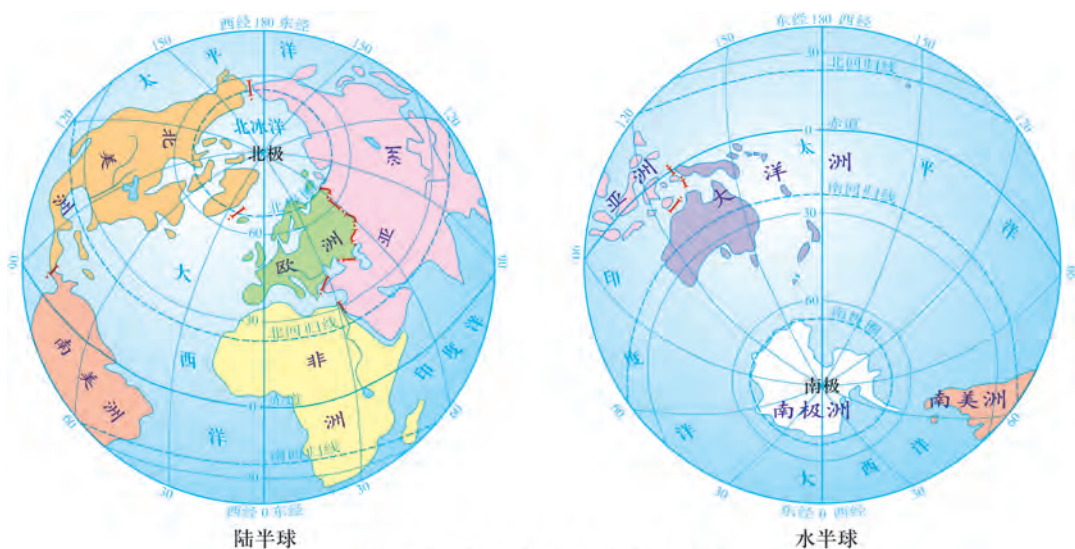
西经 180 东经
150
150
120
120
太
平
洋
北
美
洲
北冰洋
北极
亚
洲
欧
北极圈
60
30
大
西
洋
90
90
北回归线
南
美
洲
非
洲
印
度
洋
0
南回归线
30
30
60
60
西经 0 东经
陆半球

东经 180 西经
150
150
120
120
30
北回归线
赤道
太
平
洋
亚
洲
大
洋
洲
南回归线
30
90
90
印
度
洋
60
南极圈
南极
南极洲
南美洲
60
60
30
30
大
西
洋
东经 0 西经
水半球